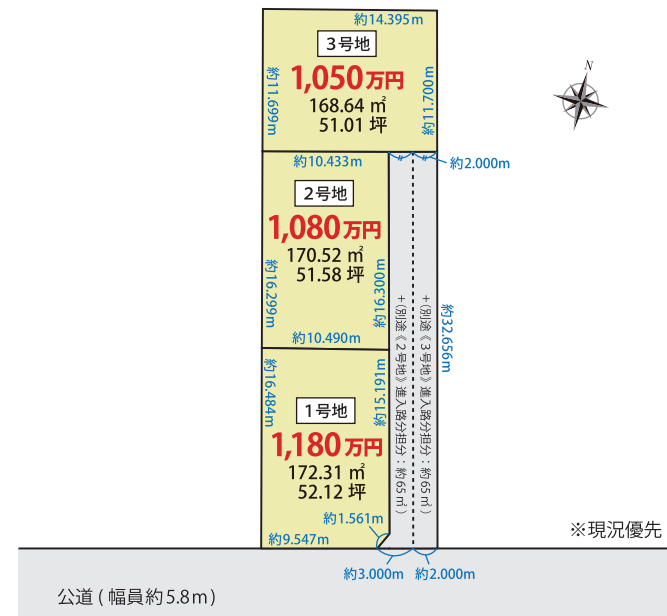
約14.395m

3号地

1,050万円
168.64 ㎡
51.01 坪

約11.699m
約11.700m

約10.433m
約2.000m

2号地

1,080万円
170.52 ㎡
51.58 坪

約16.299m
約16.300m
約10.490m

約32.656m

+(別途《3号地》進入路分担分：約65 ㎡)
+(別途《2号地》進入路分担分：約65 ㎡)

約16.484m
約15.191m

1号地

1,180万円
172.31 ㎡
52.12 坪

約1.561m
約9.547m

N

※現況優先

約3.000m
約2.000m

公道 ( 幅員約5.8m )